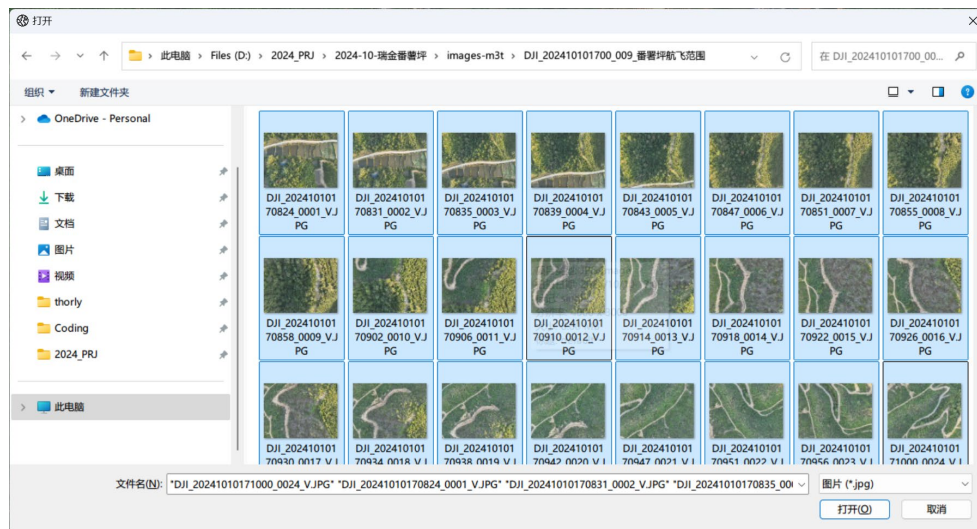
打开

此电脑 › Files (D:) › 2024_PRJ › 2024-10-瑞金番薯坪 › images-m3t › DJI_202410101700_009_番薯坪航飞范围

在 DJI_202410101700_00...

组织 ▾ 新建文件夹

OneDrive - Personal

桌面
下载
文档
图片
视频
thorly
Coding
2024_PRJ

此电脑

DJI_20241010170824_0001_V.JPG
DJI_20241010170831_0002_V.JPG
DJI_20241010170835_0003_V.JPG
DJI_20241010170839_0004_V.JPG
DJI_20241010170843_0005_V.JPG
DJI_20241010170847_0006_V.JPG
DJI_20241010170851_0007_V.JPG
DJI_20241010170855_0008_V.JPG
DJI_20241010170858_0009_V.JPG
DJI_20241010170902_0010_V.JPG
DJI_20241010170906_0011_V.JPG
DJI_20241010170910_0012_V.JPG
DJI_20241010170914_0013_V.JPG
DJI_20241010170918_0014_V.JPG
DJI_20241010170922_0015_V.JPG
DJI_20241010170926_0016_V.JPG
DJI_20241010170930_0017_V.J
DJI_20241010170934_0018_V.J
DJI_20241010170938_0019_V.J
DJI_20241010170942_0020_V.J
DJI_20241010170947_0021_V.J
DJI_20241010170951_0022_V.J
DJI_20241010170956_0023_V.J
DJI_20241010171000_0024_V.J

文件名(N): "DJI_20241010171000_0024_V.JPG" "DJI_20241010170824_0001_V.JPG" "DJI_20241010170831_0002_V.JPG" "DJI_20241010170835_00(
图片 (*.jpg)
打开(O)
取消